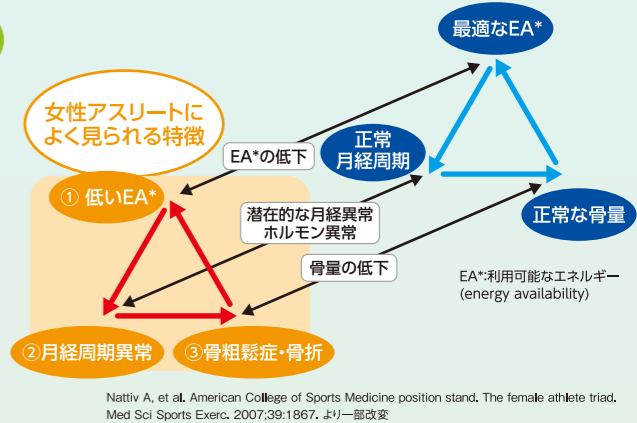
最適なEA*

女性アスリートによく見られる特徴

EA*の低下

正常月経周期

① 低いEA*

潜在的な月経異常ホルモン異常

正常な骨量

骨量の低下

EA*:利用可能なエネルギー (energy availability)

②月経周期異常

③骨粗鬆症・骨折

Nattiv A, et al. American College of Sports Medicine position stand. The female athlete triad. Med Sci Sports Exerc. 2007;39:1867. より一部改変